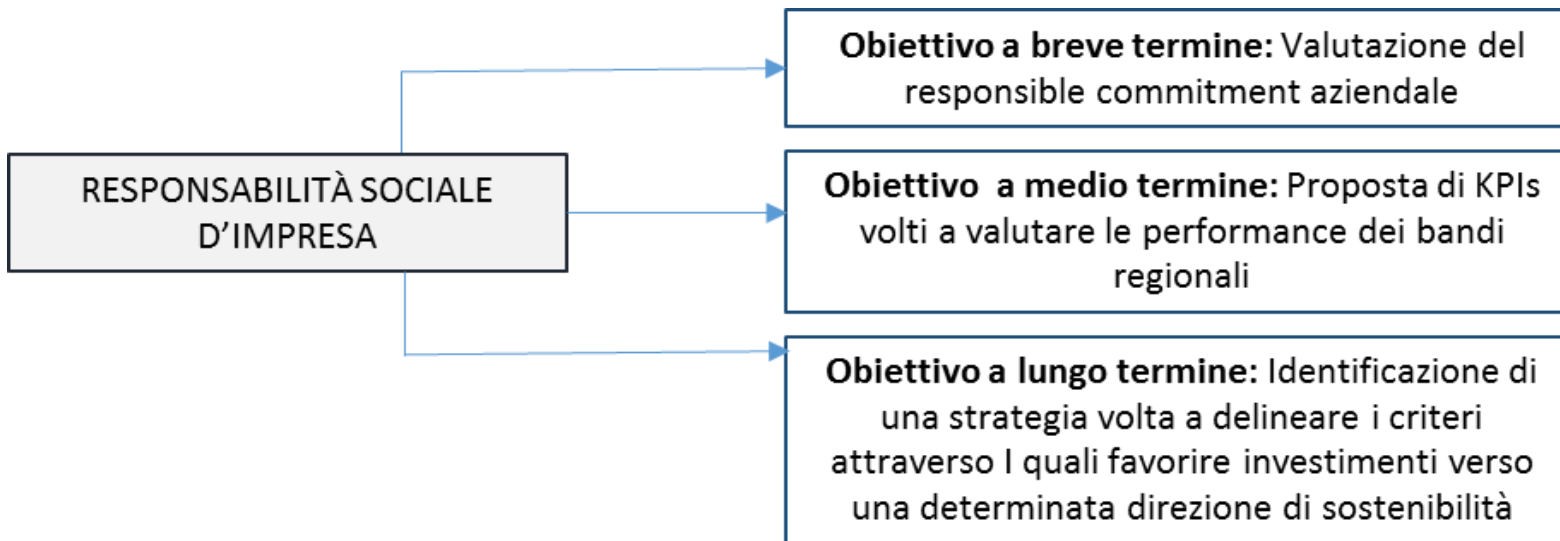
RESPONSABILITÀ SOCIALE D’IMPRESA

**Obiettivo a breve termine:** Valutazione del responsible commitment aziendale

**Obiettivo a medio termine:** Proposta di KPIs volti a valutare le performance dei bandi regionali

**Obiettivo a lungo termine:** Identificazione di una strategia volta a delineare i criteri attraverso I quali favorire investimenti verso una determinata direzione di sostenibilità